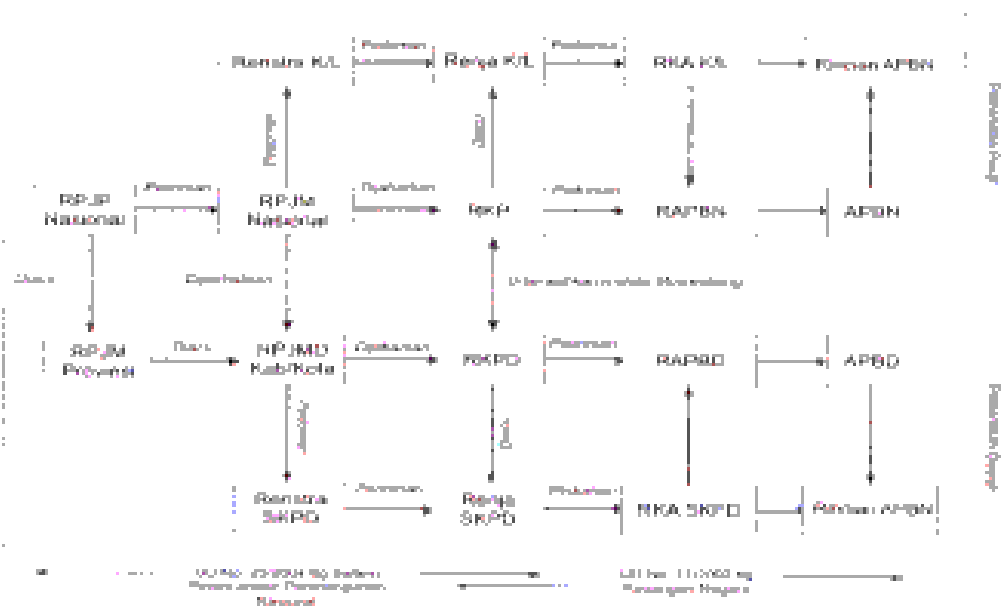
Renstra K/L

Pedoman

Renja K/L

Pedoman

RKA K/L

Rincian APBN

RPJP Nasional

Pedoman

RPJM Nasional

Diperhatikan

RKP

Pedoman

RAPBN

APBN

Pedoman

Diperhatikan

Pedoman

RPJM Provinsi

Diacu

RPJMD Kab/Kota

Diperhatikan

RKPD

Pedoman

RAPBD

APBD

Pedoman

Diacu

Renstra SKPD

Pedoman

Renja SKPD

Pedoman

RKA SKPD

Rincian APBN

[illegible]

UU No. 25/2004 tg Sistem Perencanaan Pembangunan Nasional

UU No. 17/2003 tg Keuangan Negara